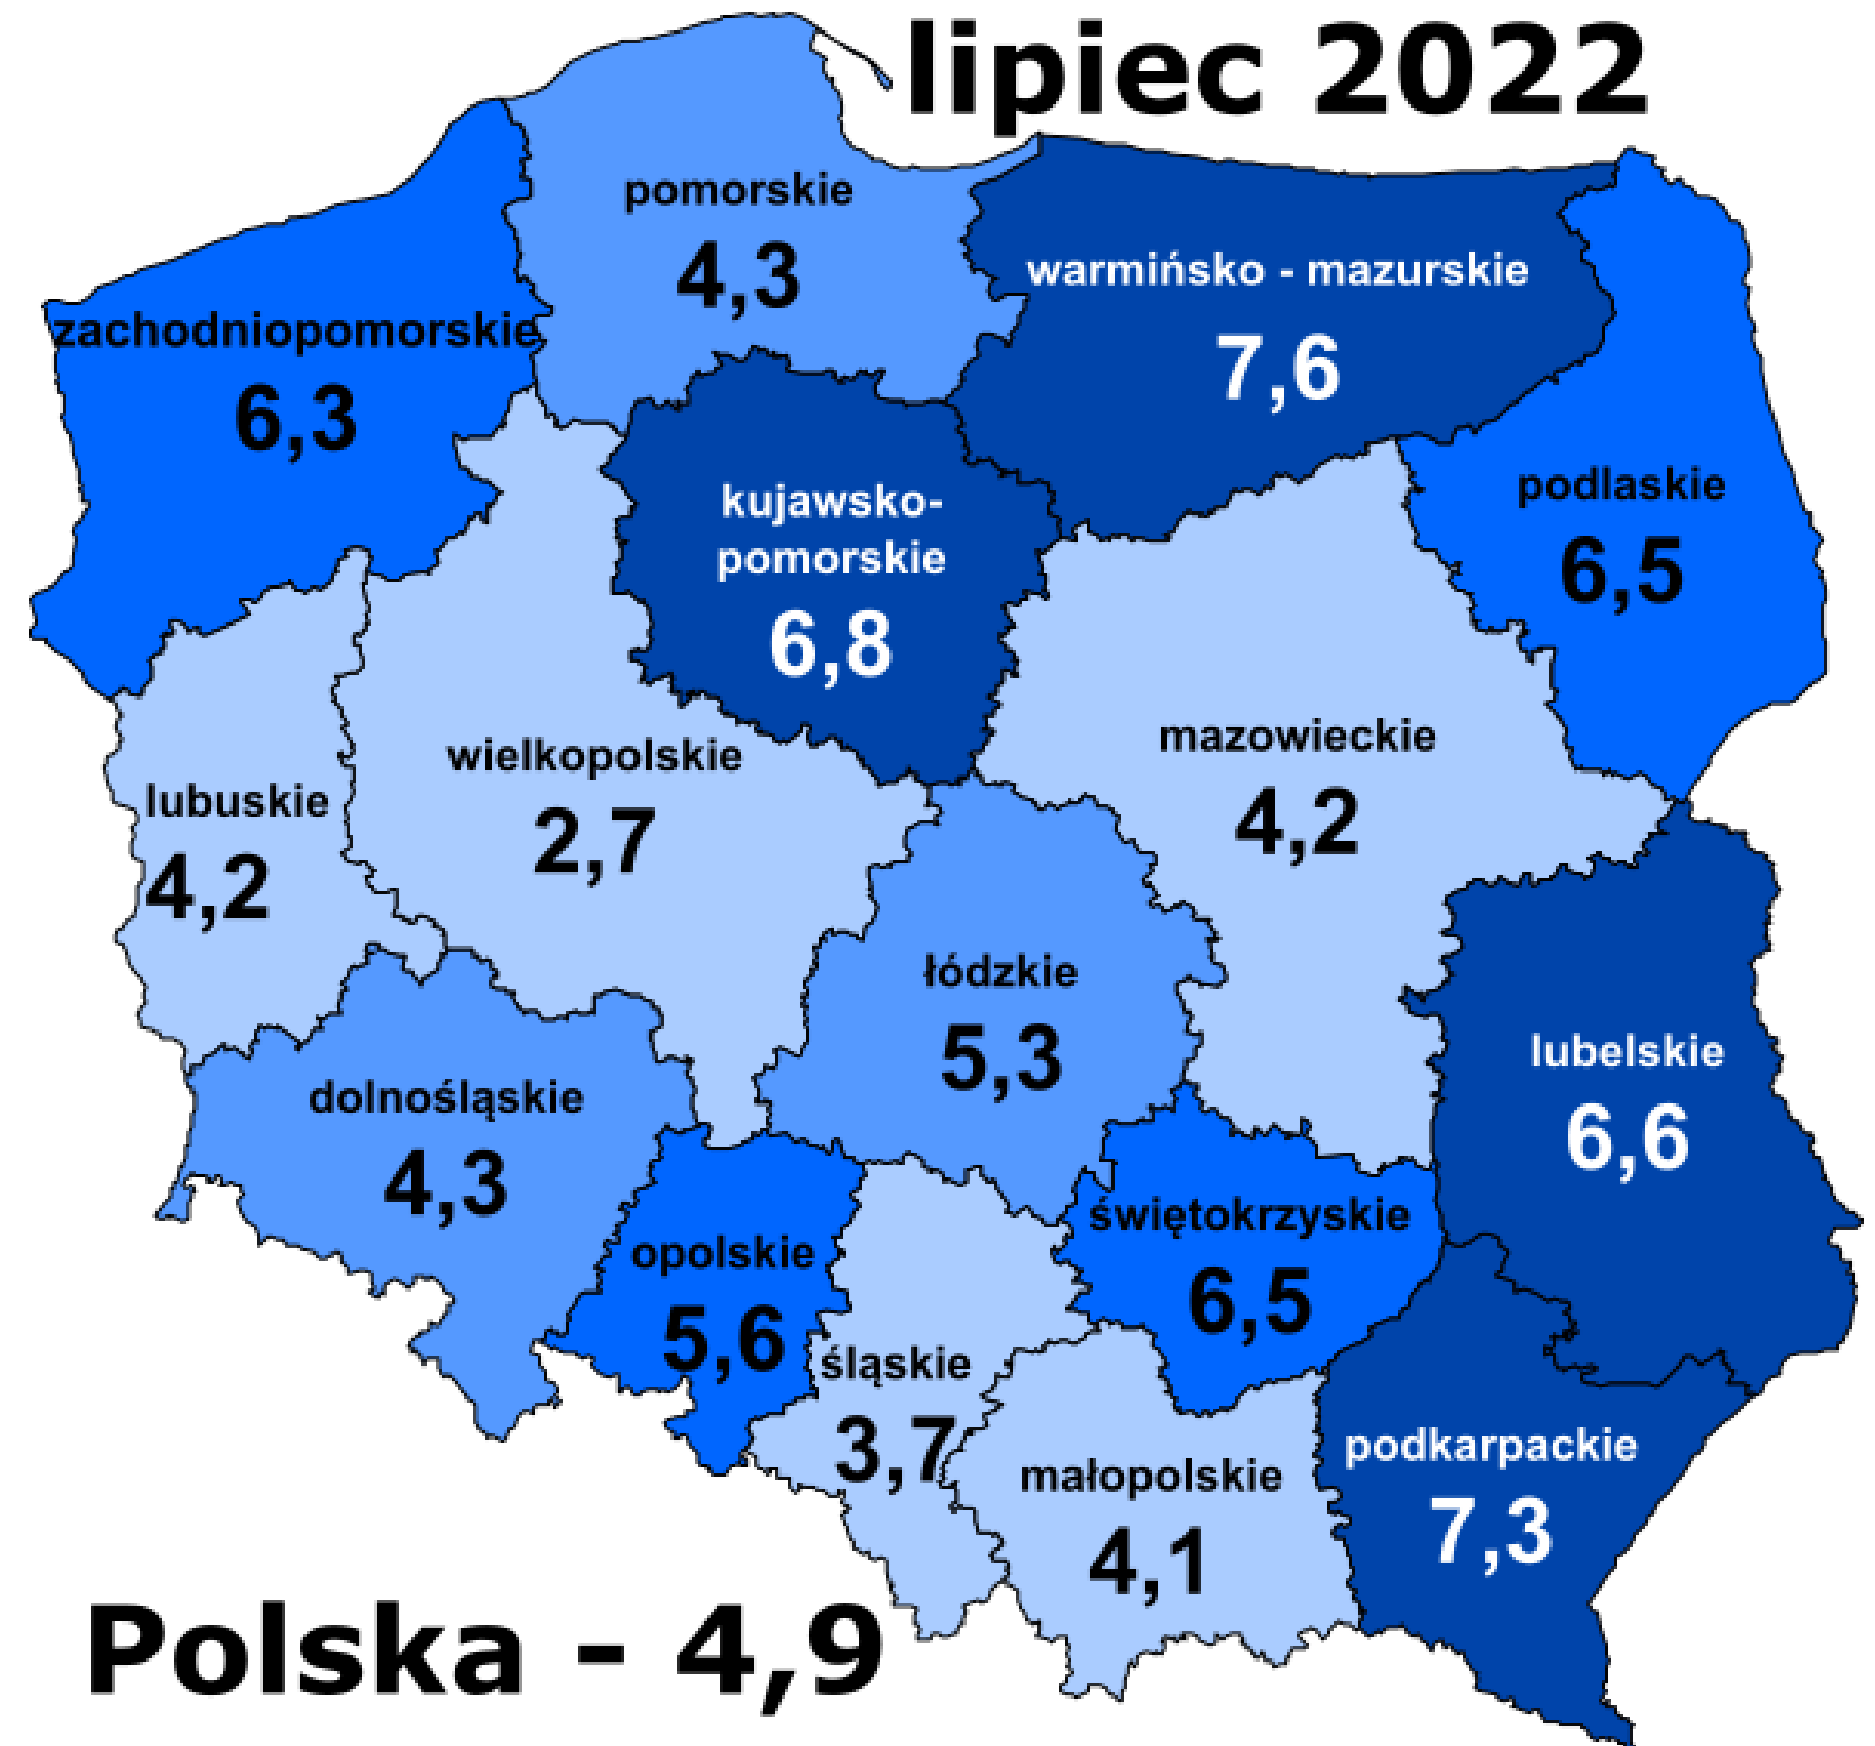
lipiec 2022

pomorskie
4,3

warmińsko - mazurskie
7,6

zachodniopomorskie
6,3

kujawsko-pomorskie
6,8

podlaskie
6,5

wielkopolskie
2,7

mazowieckie
4,2

lubuskie
4,2

łódzkie
5,3

lubelskie
6,6

dolnośląskie
4,3

świętokrzyskie
6,5

opolskie
5,6

śląskie
3,7

małopolskie
4,1

podkarpackie
7,3

Polska - 4,9